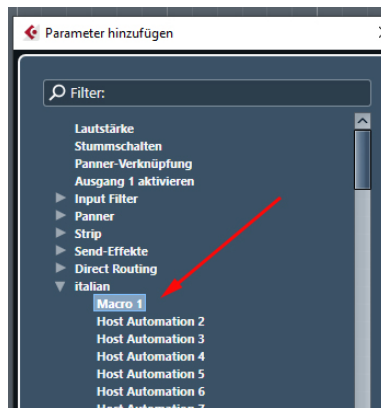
Parameter hinzufügen

Filter:

Lautstärke
Stummschalten
Panner-Verknüpfung
Ausgang 1 aktivieren
Input Filter
Panner
Strip
Send-Effekte
Direct Routing
italian
Macro 1
Host Automation 2
Host Automation 3
Host Automation 4
Host Automation 5
Host Automation 6
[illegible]